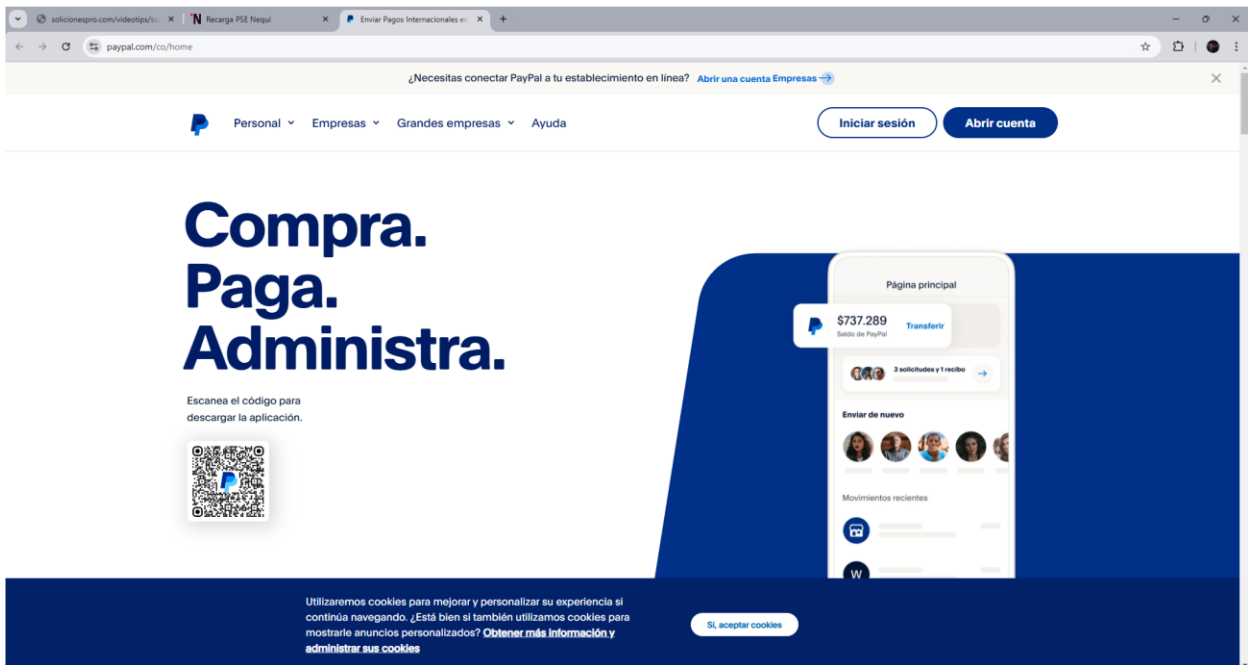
solicionespro.com/videotips/su
Recarga PSE Nequi
Enviar Pagos Internacionales e
paypal.com/co/home

¿Necesitas conectar PayPal a tu establecimiento en línea? Abrir una cuenta Empresas

Personal Empresas Grandes empresas Ayuda
Iniciar sesión
Abrir cuenta

Compra. Paga. Administra.

Escanea el código para descargar la aplicación.

Página principal
$737.289
Saldo de PayPal
Transferir
3 solicitudes y 1 recibo
Enviar de nuevo
Movimientos recientes
W

Utilizaremos cookies para mejorar y personalizar su experiencia si continúa navegando. ¿Está bien si también utilizamos cookies para mostrarle anuncios personalizados? Obtener más información y administrar sus cookies

Sí, aceptar cookies